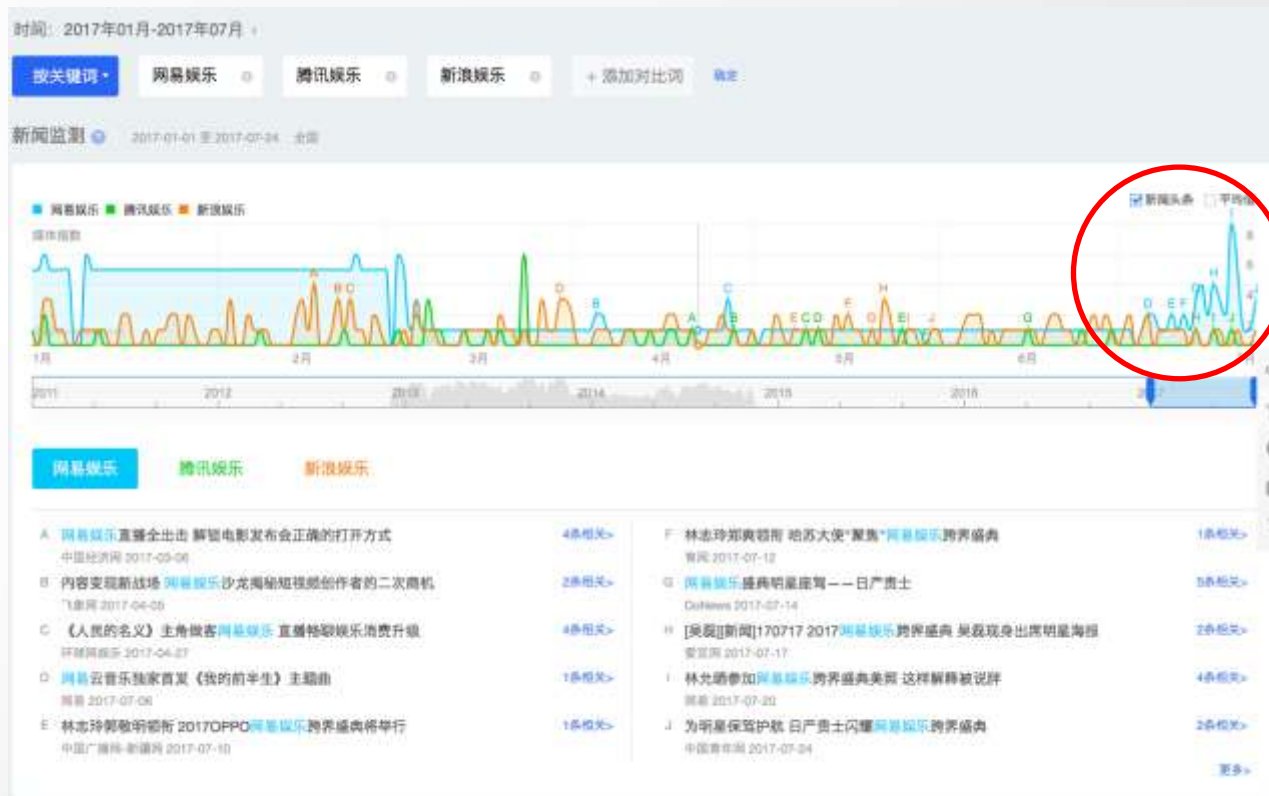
时间：2017年01月-2017年07月

按关键词 网易娱乐 腾讯娱乐 新浪娱乐 + 添加对比词 确定

新闻监测 2017-01-01 至 2017-07-24 全国

网易娱乐 腾讯娱乐 新浪娱乐

新闻头条 平均值

媒体指数

1月 2月 3月 4月 5月 6月 7月

2011 2012 2013 2014 2015 2016 2017

网易娱乐 腾讯娱乐 新浪娱乐

A 网易娱乐直播全出击 解锁电影发布会正确的打开方式 4条相关>
中国经济网 2017-03-06

B 内容变现新战场 网易娱乐沙龙揭秘短视频创作者的二次商机 2条相关>
飞象网 2017-04-05

C 《人民的名义》主角做客网易娱乐 直播畅聊娱乐消费升级 4条相关>
环球网娱乐 2017-04-27

D 网易云音乐独家首发《我的前半生》主题曲 1条相关>
网易 2017-07-06

E 林志玲郭敬明领衔 2017OPPO网易娱乐跨界盛典将举行 1条相关>
中国广播网-新疆网 2017-07-10

F 林志玲郭敬明领衔 哈苏大使"聚焦"网易娱乐跨界盛典 1条相关>
青网 2017-07-12

G 网易娱乐盛典明星座驾——日产贵士 5条相关>
DoNews 2017-07-14

H [吴磊][新闻]170717 2017网易娱乐跨界盛典 吴磊现身出席明星海报 2条相关>
爱豆网 2017-07-17

I 林允晒参加网易娱乐跨界盛典美照 这样解释被说胖 4条相关>
网易 2017-07-20

J 为明星保驾护航 日产贵士闪耀网易娱乐跨界盛典 2条相关>
中国青年网 2017-07-24

更多>>